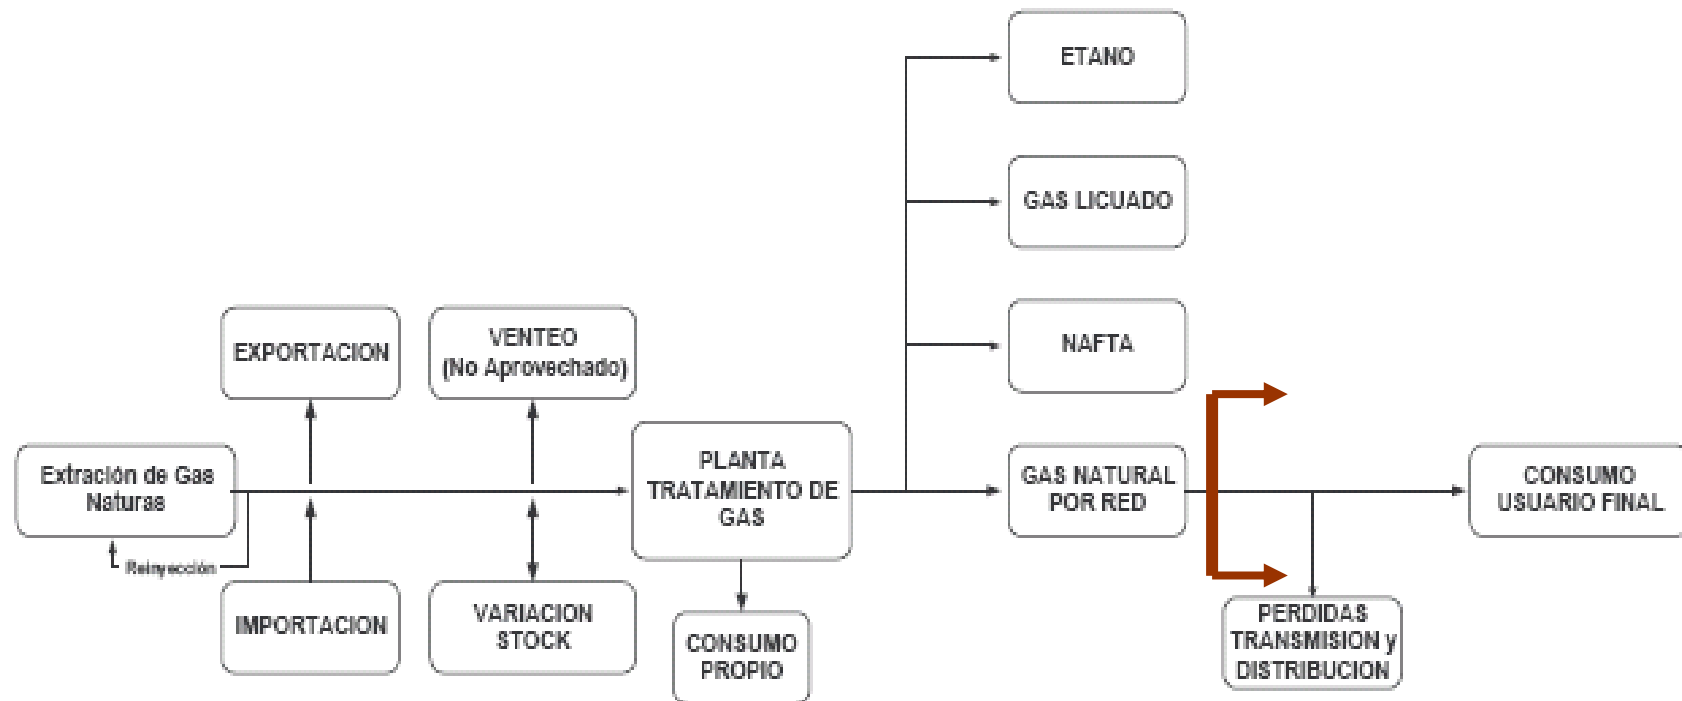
ETANO

GAS LICUADO

NAFTA

EXPORTACION

VENTEO
(No Aprovechado)

Extración de Gas Naturas

Reinyección

PLANTA TRATAMIENTO DE GAS

GAS NATURAL POR RED

CONSUMO USUARIO FINAL

IMPORTACION

VARIACION STOCK

CONSUMO PROPIO

PERDIDAS TRANSMISION y DISTRIBUCION